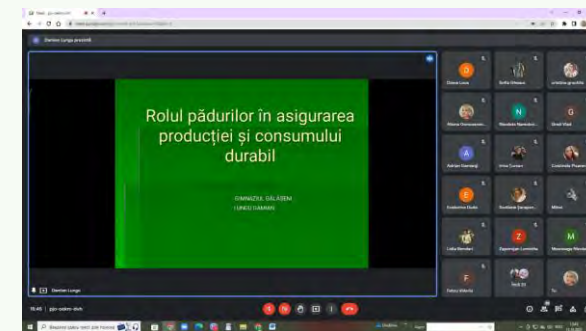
Damian Lungu prezintă

Rolul pădurilor în asigurarea producției și consumului durabil

GIMNAZIUL GALAȘENI
LUNGU DAMIAN

Damian Lungu

15:40 | pjo-xsdm-dwh

Diana Luca
Sofia Sîrbean
cristina.grachila
Marea Hanuseanu
Nicoleta Nastase
Grad Vlad
Adrian Gavriliță
Irina Cursaru
Constantin Popescu
Ecaterina Dodu
Svetlana Şaraşan
Milan
Lidia Bendari
Zugravean Luminita
Neamtuga Nicola
Felicia Morelia
Vedi El

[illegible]